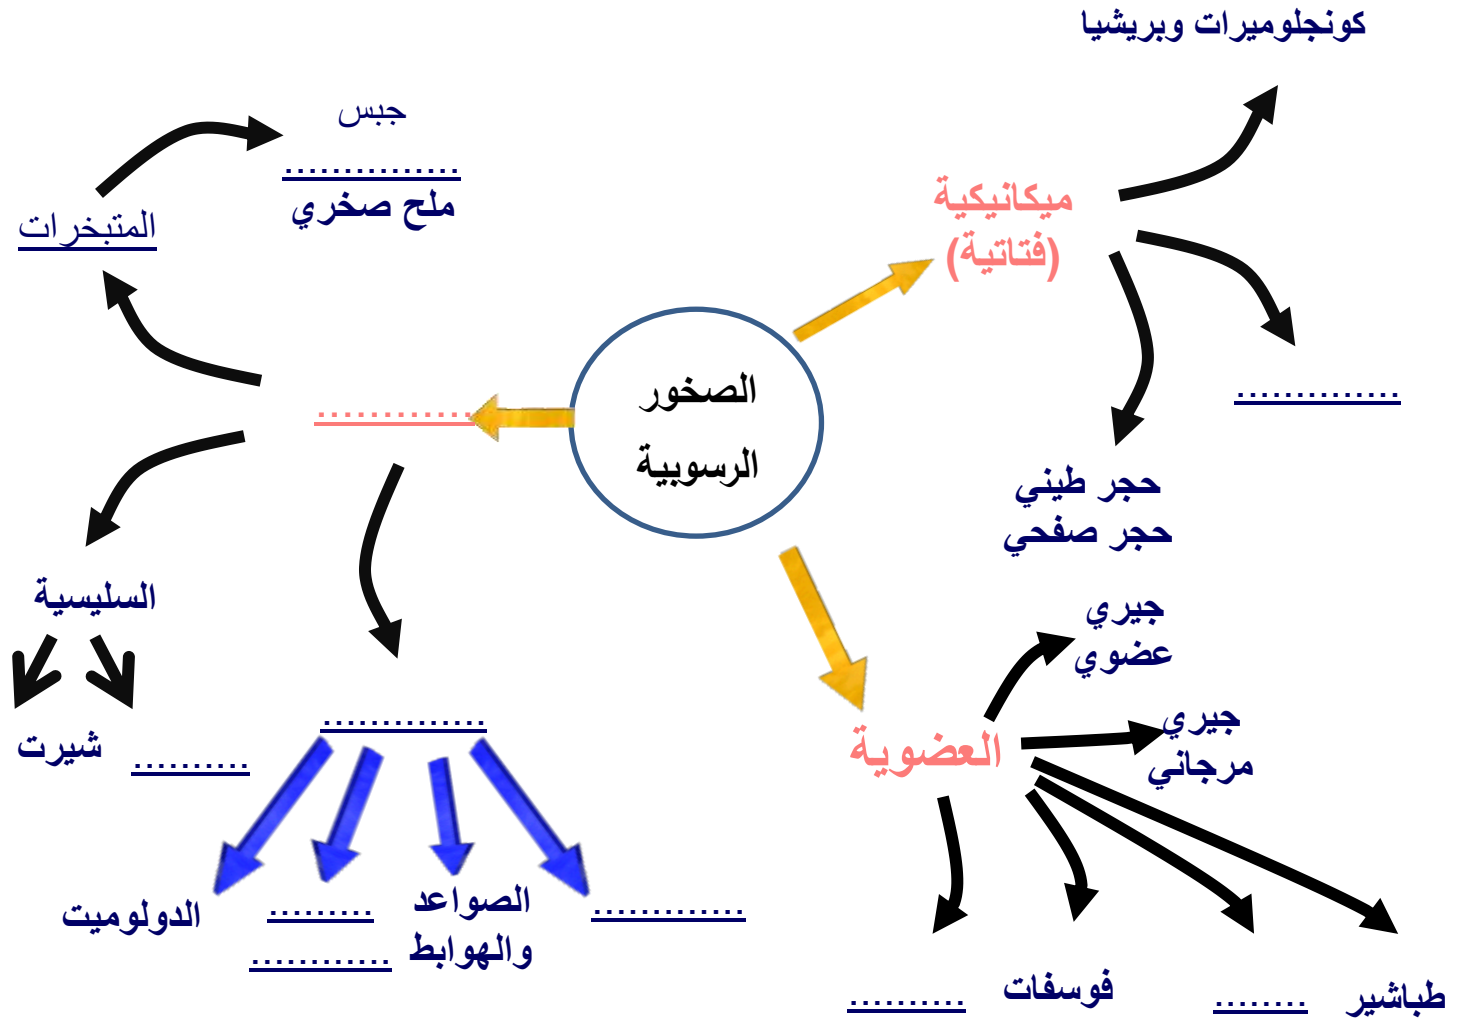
كونجلوميرات وبريشيا

جبس

..............
ملح صخري

ميكانيكية
(فتاتية)

المتبخرات

..............

الصخور
الرسوبية

..............

حجر طيني
حجر صفحي

جيري
عضوي

السليسية

شيرت

..........

..............

جيري
مرجاني

العضوية

الدولوميت

........
..........

الصواعد
والهوابط

............

..........

فوسفات

.........

طباشير